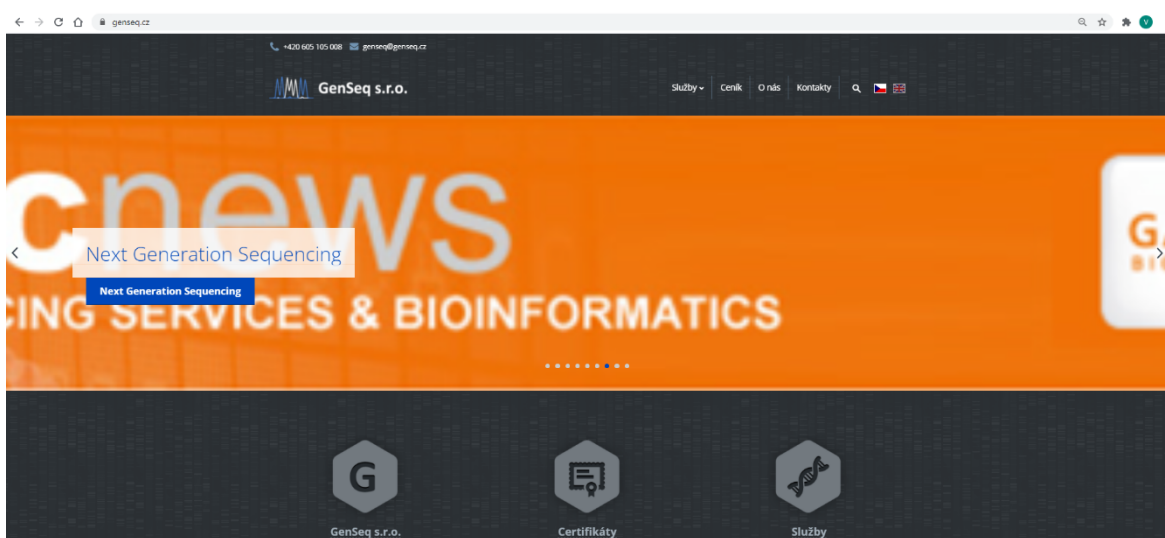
genseq.cz

+420 605 105 008 genseq@genseq.cz

GenSeq s.r.o.

Služby Ceník O nás Kontakty

cnews

Next Generation Sequencing

Next Generation Sequencing

CING SERVICES & BIOINFORMATICS

G

GenSeq s.r.o.

Certifikáty

Služby